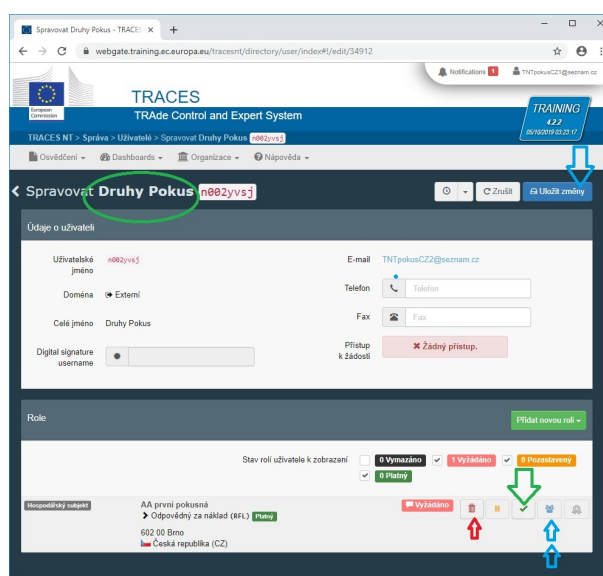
Spravovat Druhy Pokus - TRACES ×  +

webgate.training.ec.europa.eu/tracesnt/directory/user/index#!/edit/34912

Notifications 1  TNTpokusCZ1@seznam.cz

European Commission

TRACES
TRAde Control and Expert System

TRAINING
4.2.2
05/10/2019 03:23:17

TRACES NT > Správa > Uživatelé > Spravovat Druhy Pokus n002yvsj

Osvědčení ▾  Dashboards ▾  Organizace ▾  Nápověda ▾

< Spravovat Druhy Pokus n002yvsj

Zrušit  Uložit změny

Údaje o uživateli

Uživatelské jméno n002yvsj

Doména Externí

Celé jméno Druhy Pokus

Digital signature username

E-mail TNTpokusCZ2@seznam.cz

Telefon Telefon

Fax Fax

Přístup k žádosti ✖ Žádný přístup.

Role

Přidat novou roli ▾

Stav rolí uživatele k zobrazení  0 Vymazáno  1 Vyžádáno  0 Pozastavený  0 Platný

Hospodářský subjekt

AA první pokusná
Odpovědný za náklad (RFL) Platný
602 00 Brno
Česká republika (CZ)

Vyžádáno